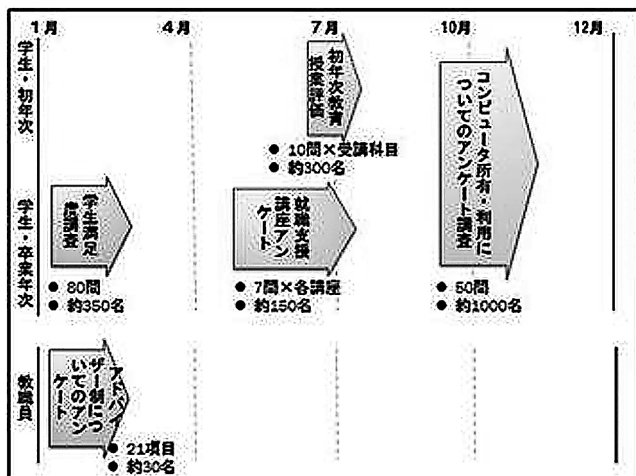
1月

4月

7月

10月

12月

学生・初年次

初年次教育授業評価

● 10問×受講科目
● 約300名

コンピュータ所有・利用についてのアンケート調査

学生・卒業年次

学生満足度調査

● 80問
● 約350名

就職支援講座アンケート

● 7問×各講座
● 約150名

● 50問
● 約1000名

教職員

アドバイザー制についてのアンケート

● 21項目
● 約30名